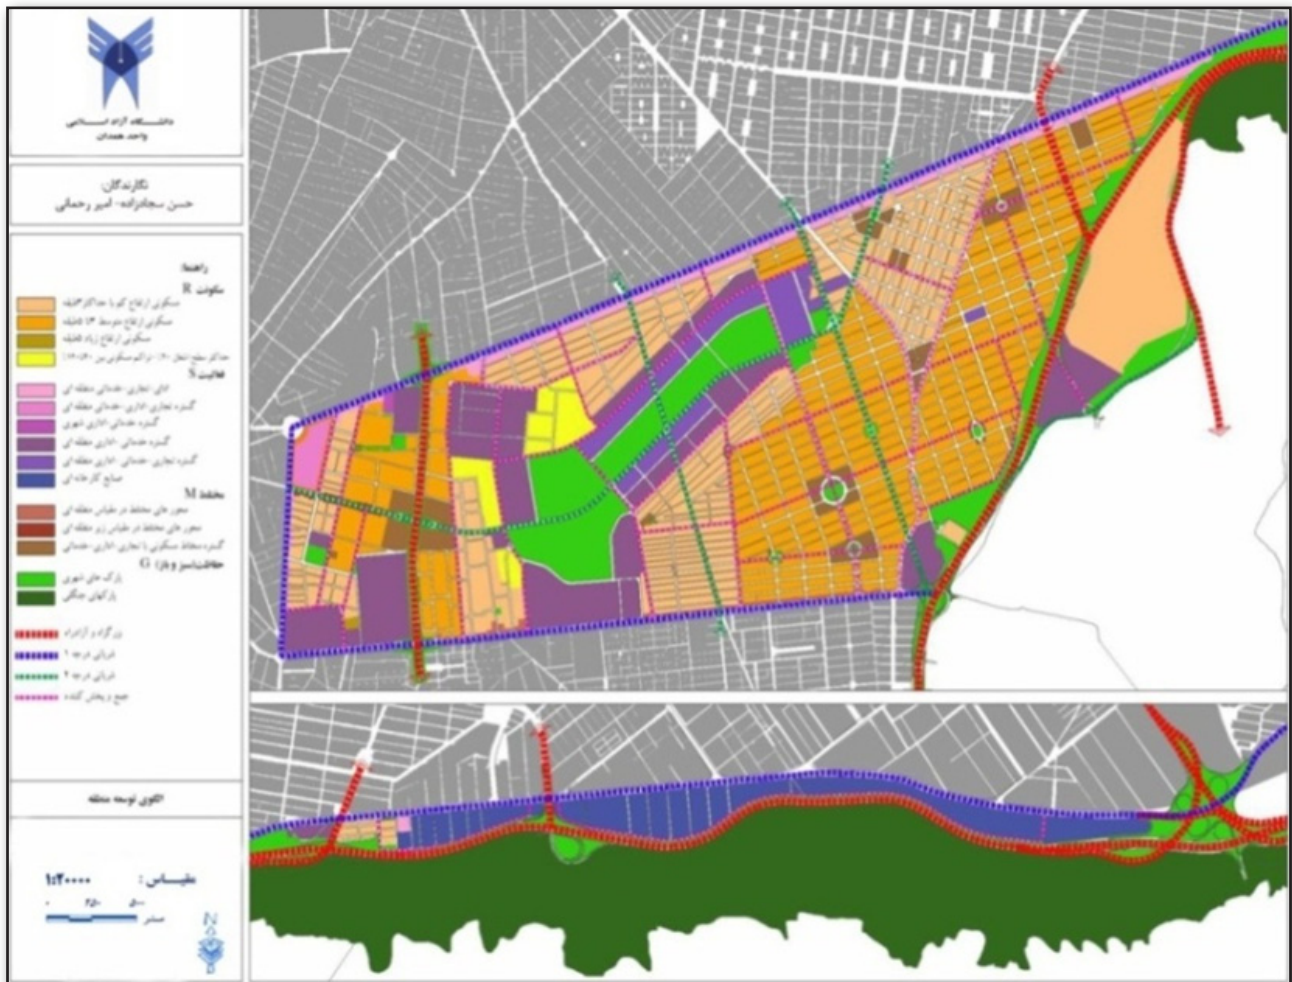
دانشگاه آزاد اسلامی
واحد همدان

نگارندگان:
حسن سجادزاده- امیر رحمانی

راهنما:
سکونت R
سکونتی ارتفاع کم با حداکثر ۳ طبقه
سکونتی ارتفاع متوسط ۴ طبقه
سکونتی ارتفاع زیاد طبقه
حداکثر سطح اشغال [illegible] تراکم سکونتی بین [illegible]
فعالیت S
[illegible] تجاری- خدماتی منطقه ای
گستره تجاری اداری خدماتی منطقه ای
گستره خدماتی اداری شهری
گستره خدماتی- اداری منطقه ای
گستره تجاری- خدماتی- اداری منطقه ای
صنایع کارگاهی
مختلط M
محور های مختلط در مقیاس منطقه ای
محور های مختلط در مقیاس زیر منطقه ای
گستره مختلط سکونتی با تجاری- اداری- خدماتی
حفاظت(سبز و باز) G
پارک های شهری
پارکهای جنگلی
بزرگراه و آزادراه
شریانی درجه ۱
شریانی درجه ۲
جمع و پخش کننده

الگوی توسعه منطقه

مقیاس : ۱:۲۰۰۰۰
۰ ۲۵۰ ۵۰۰
متر